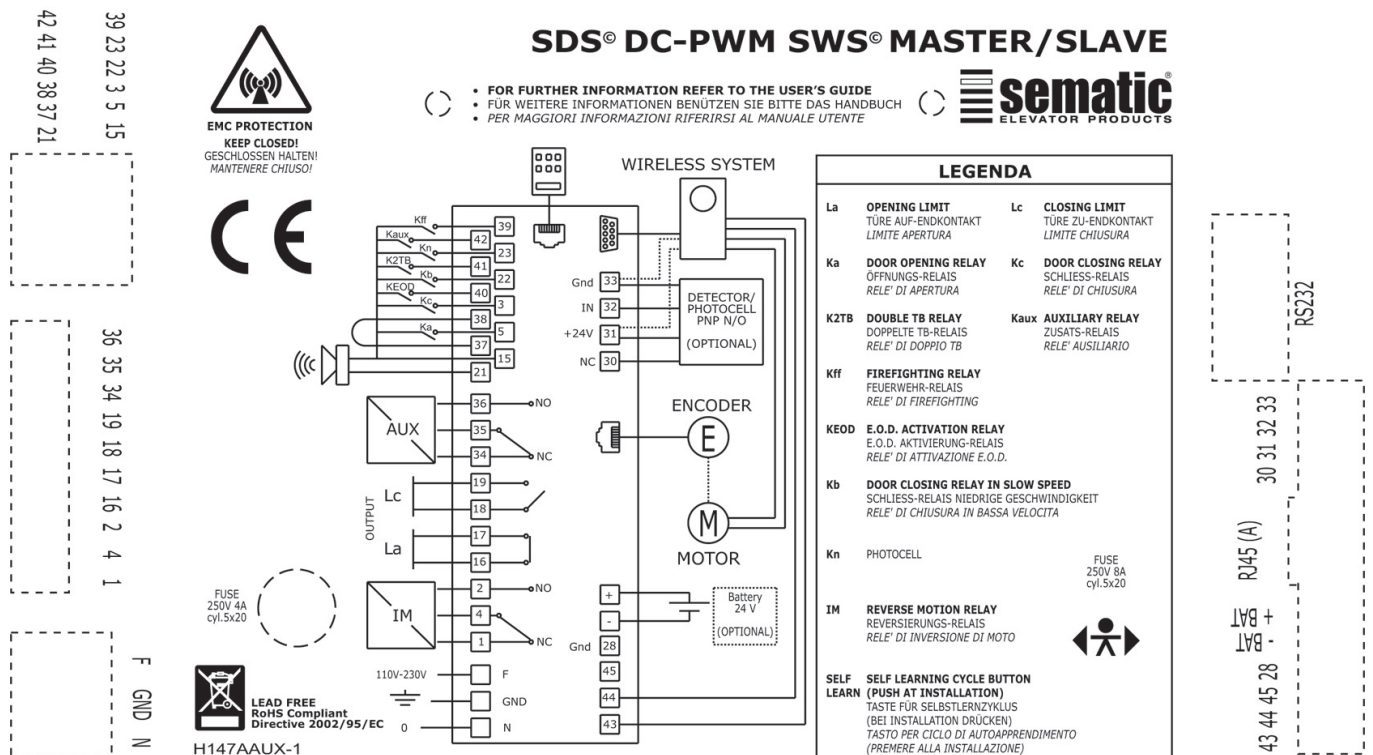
42 41 40 38 37 21

39 23 22 3 5 15

EMC PROTECTION
KEEP CLOSED!
GESCHLOSSEN HALTEN!
MANTENERE CHIUSO!

SDS© DC-PWM SWS© MASTER/SLAVE

• FOR FURTHER INFORMATION REFER TO THE USER'S GUIDE
• FÜR WEITERE INFORMATIONEN BENÜTZEN SIE BITTE DAS HANDBUCH
• PER MAGGIORI INFORMAZIONI RIFERIRSI AL MANUALE UTENTE

sematic
ELEVATOR PRODUCTS

WIRELESS SYSTEM

Kff
Kaux
Kn
K2TB
Kb
KEOD
Kc
Ka

39
42
23
41
22
40
3
38
5
37
15
21

Gnd 33
IN 32
+24V 31
NC 30

DETECTOR/ PHOTOCELL PNP N/O (OPTIONAL)

ENCODER
E
M
MOTOR

AUX
36 NO
35
34 NC

OUTPUT
Lc
19
18
La
17
16

IM
2 NO
4
1 NC

+
-
Gnd 28
45
44
43

Battery 24 V (OPTIONAL)

110V-230V F
GND
0 N

FUSE 250V 4A cyl.5x20

LEAD FREE
RoHS Compliant
Directive 2002/95/EC

H147AAUX-1

36 35 34 19 18 17 16 2 4 1

F GND N

LEGENDA

| | | | |
|---|---|---|---|
| La | OPENING LIMIT<br>TÜRE AUF-ENDKONTAKT<br>LIMITE APERTURA | Lc | CLOSING LIMIT<br>TÜRE ZU-ENDKONTAKT<br>LIMITE CHIUSURA |
| Ka | DOOR OPENING RELAY<br>ÖFFNUNGS-RELAIS<br>RELE' DI APERTURA | Kc | DOOR CLOSING RELAY<br>SCHLIESS-RELAIS<br>RELE' DI CHIUSURA |
| K2TB | DOUBLE TB RELAY<br>DOPPELTE TB-RELAIS<br>RELE' DI DOPPIO TB | Kaux | AUXILIARY RELAY<br>ZUSATS-RELAIS<br>RELE' AUSILIARIO |
| Kff | FIREFIGHTING RELAY<br>FEUERWEHR-RELAIS<br>RELE' DI FIREFIGHTING | | |
| KEOD | E.O.D. ACTIVATION RELAY<br>E.O.D. AKTIVIERUNG-RELAIS<br>RELE' DI ATTIVAZIONE E.O.D. | | |
| Kb | DOOR CLOSING RELAY IN SLOW SPEED<br>SCHLIESS-RELAIS NIEDRIGE GESCHWINDIGKEIT<br>RELE' DI CHIUSURA IN BASSA VELOCITA | | |
| Kn | PHOTOCELL | | FUSE 250V 8A cyl.5x20 |
| IM | REVERSE MOTION RELAY<br>REVERSIERUNGS-RELAIS<br>RELE' DI INVERSIONE DI MOTO | | |
| SELF LEARN | SELF LEARNING CYCLE BUTTON (PUSH AT INSTALLATION)<br>TASTE FÜR SELBSTLERNZYKLUS (BEI INSTALLATION DRÜCKEN)<br>TASTO PER CICLO DI AUTOAPPRENDIMENTO (PREMERE ALLA INSTALLAZIONE) | | |

RS232

30 31 32 33

RJ45 (A)

+ BAT
- BAT

43 44 45 28